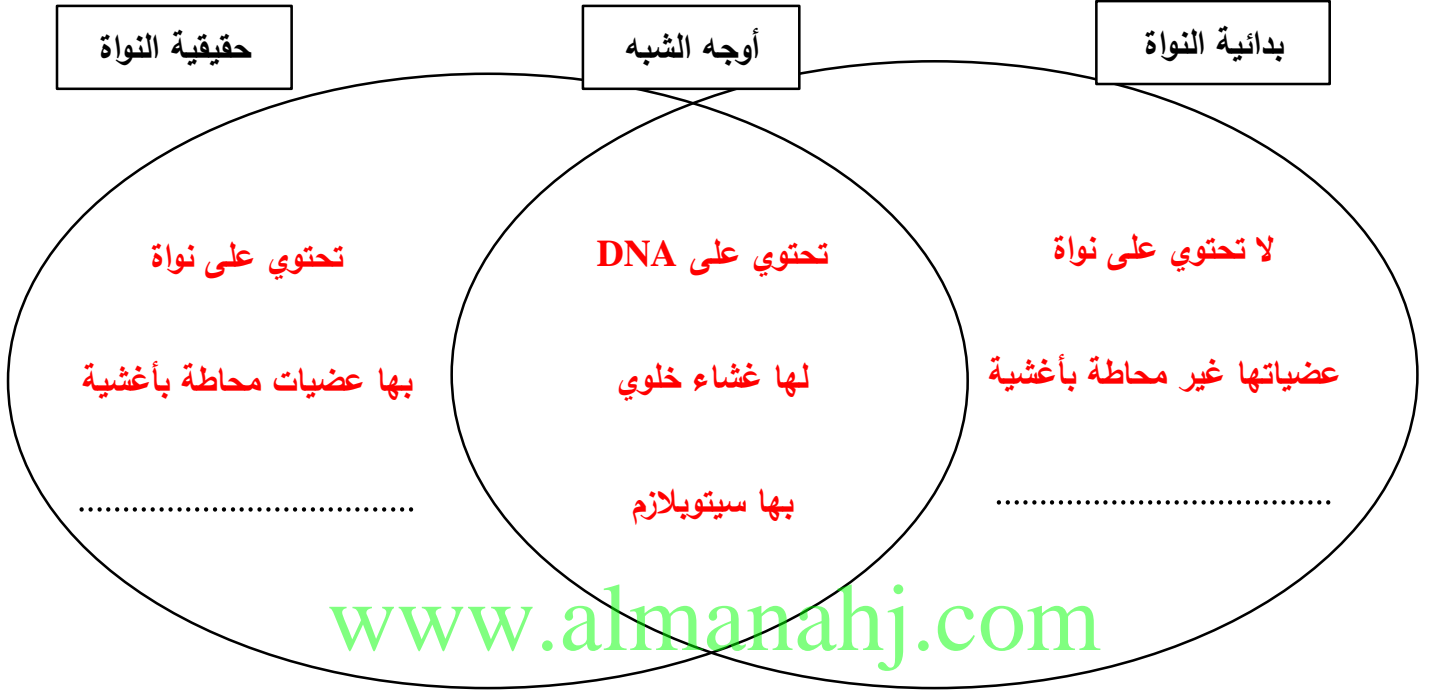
حقيقية النواة

أوجه الشبه

بدائية النواة

تحتوي على نواة

بها عضيات محاطة بأغشية

..........................................

تحتوي على DNA

لها غشاء خلوي

بها سيتوبلازم

لا تحتوي على نواة

عضياتها غير محاطة بأغشية

..........................................

www.almanahj.com